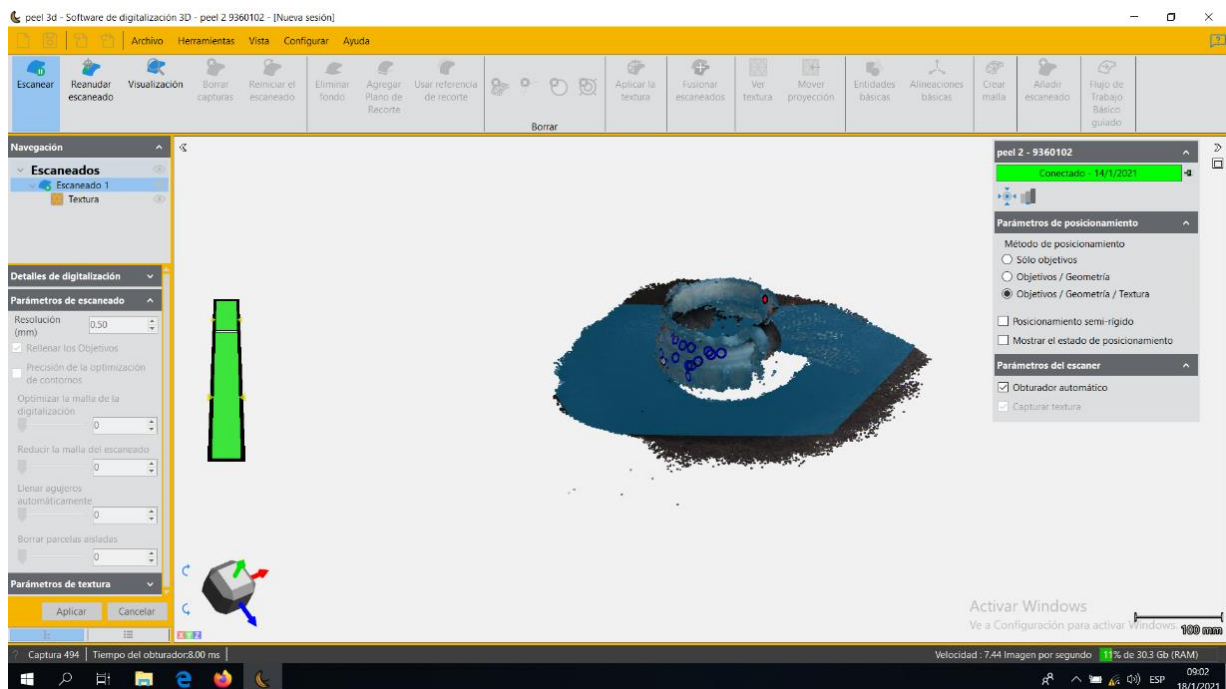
peel 3d - Software de digitalización 3D - peel 2 9360102 - [Nueva sesión]

Archivo Herramientas Vista Configurar Ayuda

Escanear | Reanudar escaneado | Visualización | Borrar capturas | Reiniciar el escaneado | Eliminar fondo | Agregar Plano de Recorte | Usar referencia de recorte | Borrar | Aplicar la textura | Fusionar escaneados | Ver textura | Mover proyección | Entidades básicas | Alineaciones básicas | Crear malla | Añadir escaneado | Flujo de Trabajo Básico guiado

Navegación
Escaneados
Escaneado 1
Textura

Detalles de digitalización

Parámetros de escaneado
Resolución (mm) 0.50
Rellenar los Objetivos
Precisión de la optimización de contornos
Optimizar la malla de la digitalización
0
Reducir la malla del escaneado
0
Llenar agujeros automáticamente
0
Borrar parcelas aisladas
0

Parámetros de textura

Aplicar Cancelar

peel 2 - 9360102
Conectado - 14/1/2021

Parámetros de posicionamiento
Método de posicionamiento
Sólo objetivos
Objetivos / Geometría
Objetivos / Geometría / Textura
Posicionamiento semi-rígido
Mostrar el estado de posicionamiento

Parámetros del escaner
Obturador automático
Capturar textura

Activar Windows
Ve a Configuración para activar Windows.

100 mm

Captura 494 | Tiempo del obturador:8.00 ms

Velocidad : 7.44 Imagen por segundo 11% de 30.3 Gb (RAM)

ESP 09:02 18/1/2021